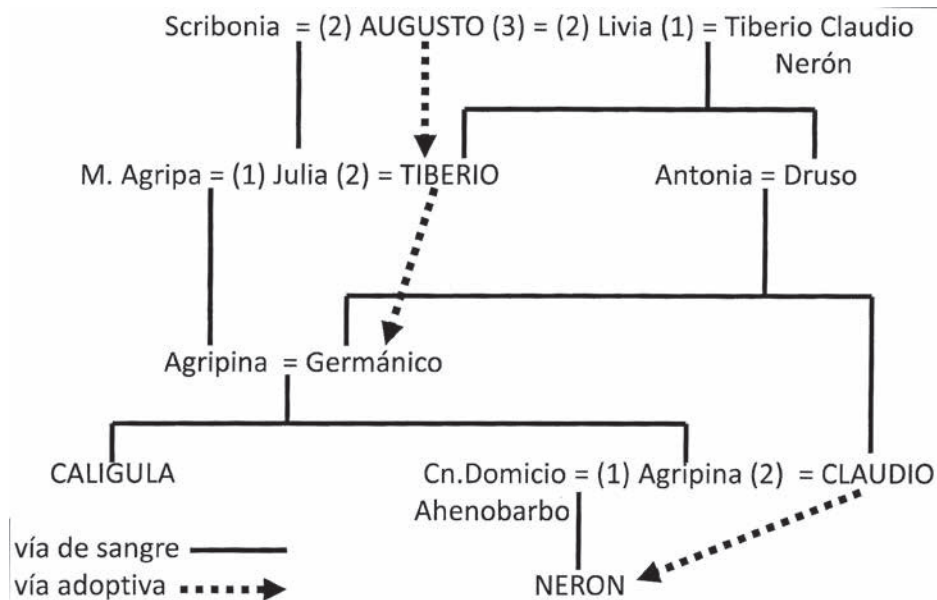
Scribonia = (2) AUGUSTO (3) = (2) Livia (1) = Tiberio Claudio Nerón

M. Agripa = (1) Julia (2) = TIBERIO

Antonia = Druso

Agripina = Germánico

CALIGULA

Cn.Domicio = (1) Agripina (2) = CLAUDIO
Ahenobarbo

NERON

vía de sangre
vía adoptiva